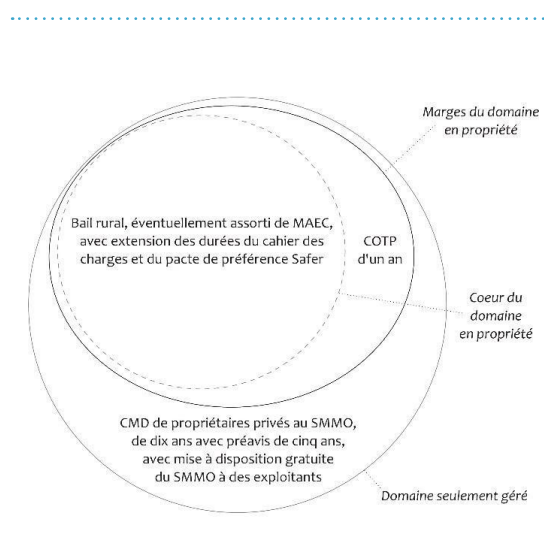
Marges du domaine en propriété

Bail rural, éventuellement assorti de MAEC, avec extension des durées du cahier des charges et du pacte de préférence Safer

COTP d'un an

Coeur du domaine en propriété

CMD de propriétaires privés au SMMO, de dix ans avec préavis de cinq ans, avec mise à disposition gratuite du SMMO à des exploitants

Domaine seulement géré